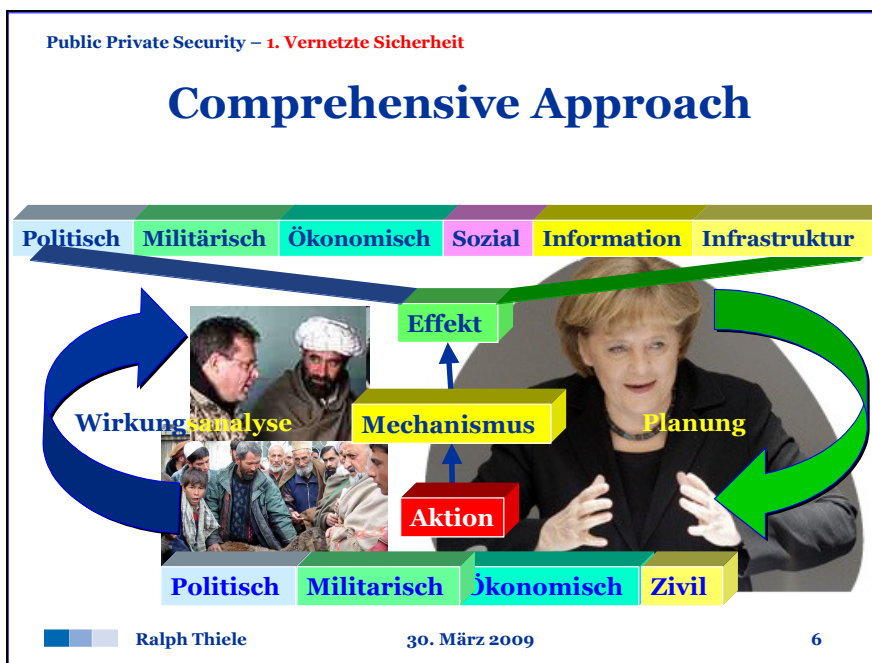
Public Private Security – 1. Vernetzte Sicherheit

Comprehensive Approach

Politisch Militärisch Ökonomisch Sozial Information Infrastruktur

Effekt

Wirkungsanalyse

Mechanismus

Planung

Aktion

Politisch Militarisch Ökonomisch Zivil

Ralph Thiele 30. März 2009 6